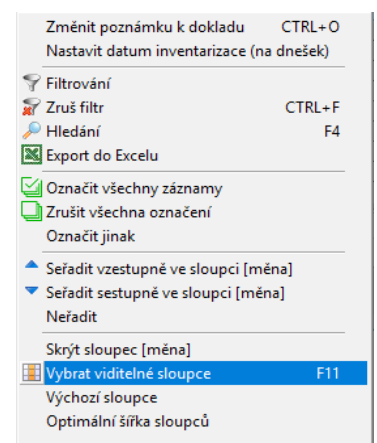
Změnit poznámku k dokladu CTRL+O
Nastavit datum inventarizace (na dnešek)

Filtrování
Zruš filtr CTRL+F
Hledání F4
Export do Excelu

Označit všechny záznamy
Zrušit všechna označení
Označit jinak

Seřadit vzestupně ve sloupci [měna]
Seřadit sestupně ve sloupci [měna]
Neřadit

Skrýt sloupec [měna]
Vybrat viditelné sloupce F11
Výchozí sloupce
Optimální šířka sloupců